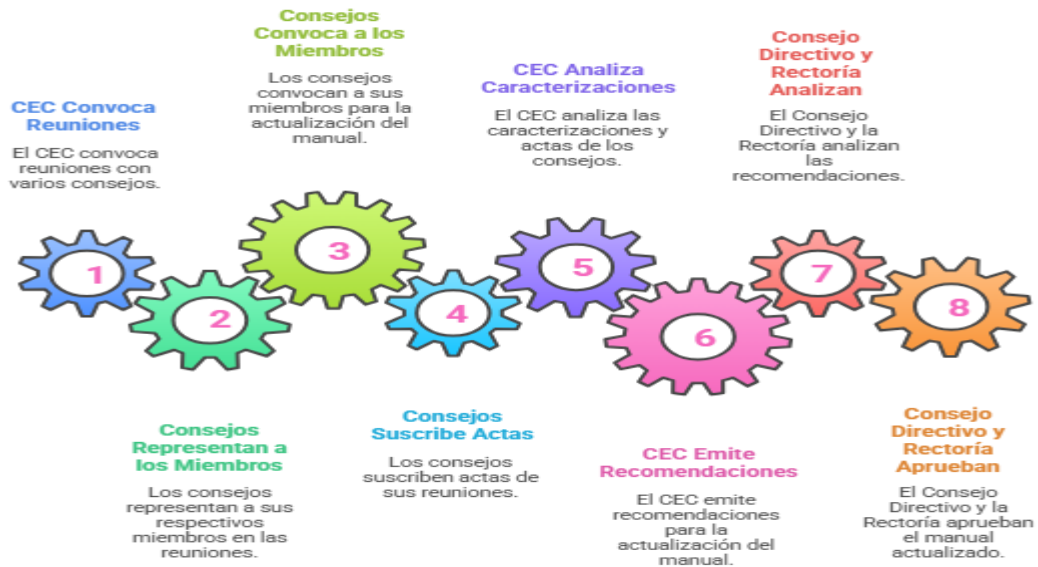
CEC Convoca Reuniones

El CEC convoca reuniones con varios consejos.

Consejos Convoca a los Miembros

Los consejos convocan a sus miembros para la actualización del manual.

CEC Analiza Caracterizaciones

El CEC analiza las caracterizaciones y actas de los consejos.

Consejo Directivo y Rectoría Analizan

El Consejo Directivo y la Rectoría analizan las recomendaciones.

1

2

3

4

5

6

7

8

Consejos Representan a los Miembros

Los consejos representan a sus respectivos miembros en las reuniones.

Consejos Suscribe Actas

Los consejos suscriben actas de sus reuniones.

CEC Emite Recomendaciones

El CEC emite recomendaciones para la actualización del manual.

Consejo Directivo y Rectoría Aprueban

El Consejo Directivo y la Rectoría aprueban el manual actualizado.